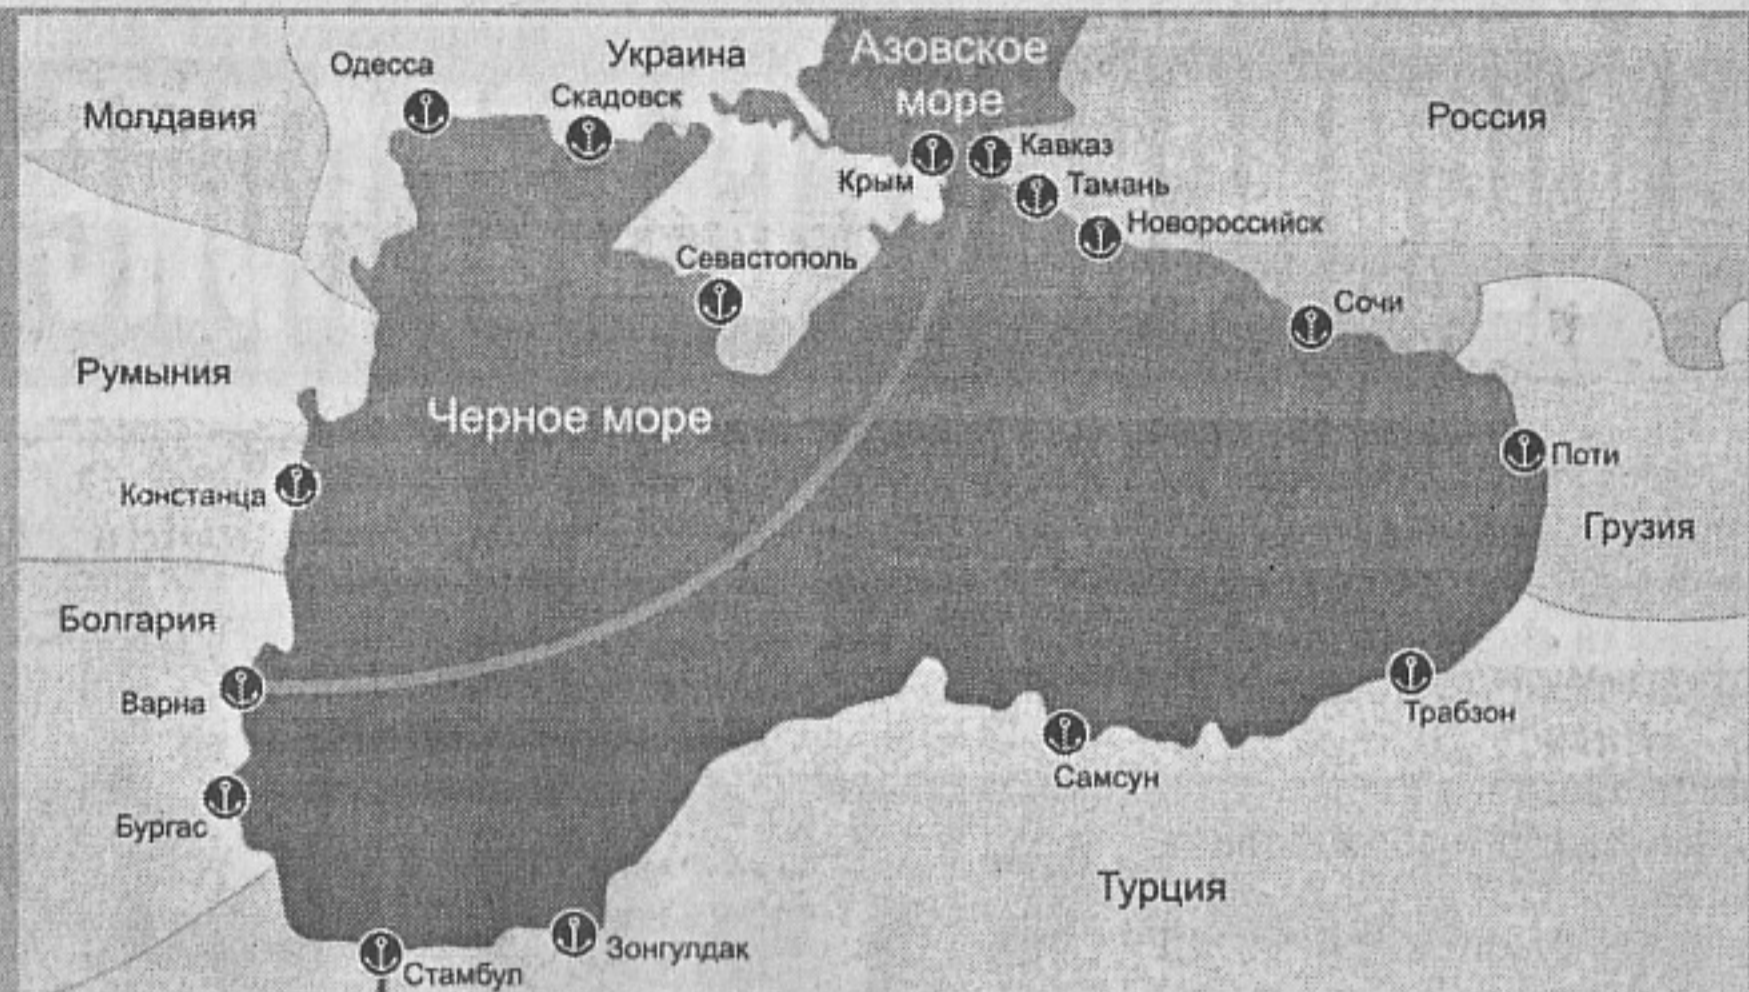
Одесса
Украина
Азовское море
Молдавия
Скадовск
Россия
Кавказ
Крым
Тамань
Новороссийск
Севастополь
Сочи
Румыния
Черное море
Поти
Констанца
Грузия
Болгария
Варна
Трабзон
Самсун
Бургас
Турция
Зонгулдак
Стамбул